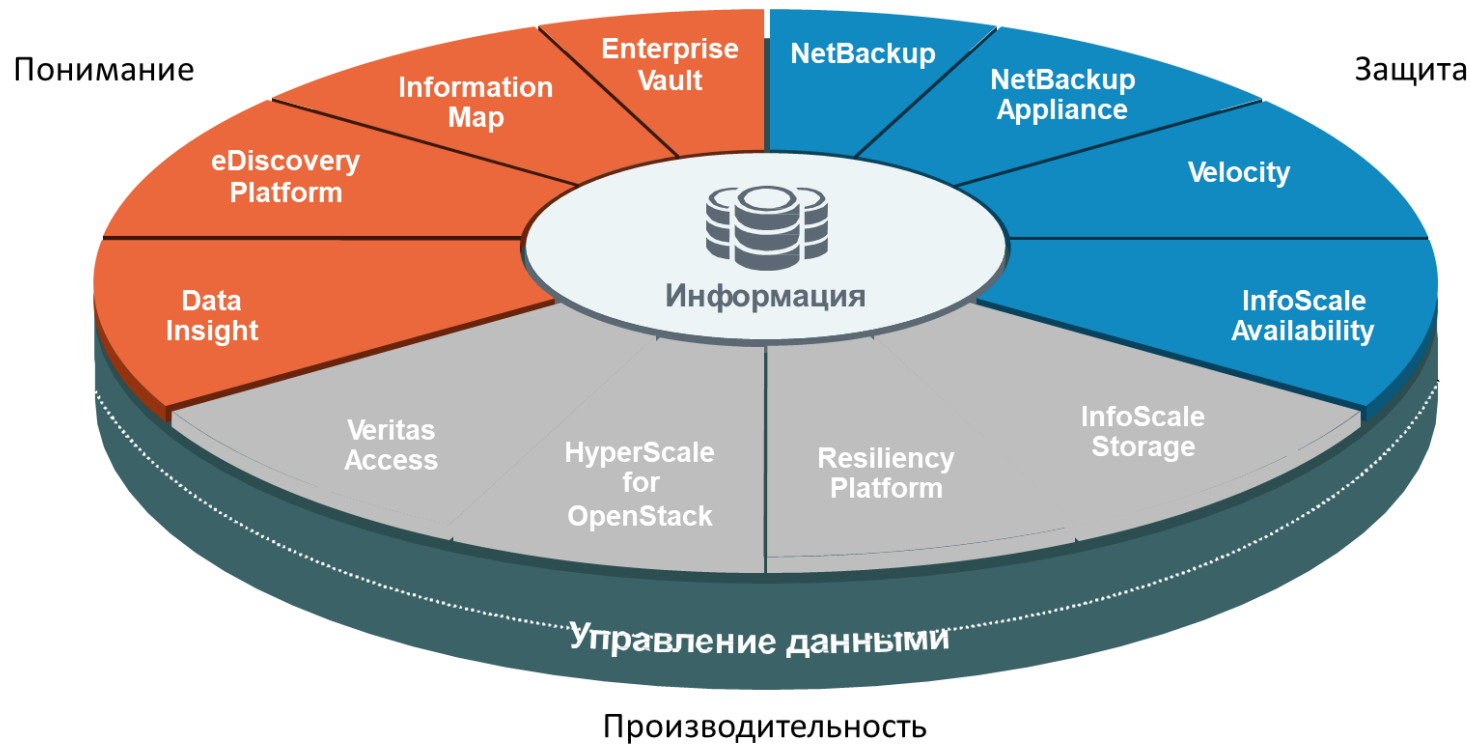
Понимание

Защита

Enterprise Vault

Information Map

eDiscovery Platform

Data Insight

NetBackup

NetBackup Appliance

Velocity

InfoScale Availability

Информация

Veritas Access

HyperScale for OpenStack

Resiliency Platform

InfoScale Storage

Управление данными

Производительность